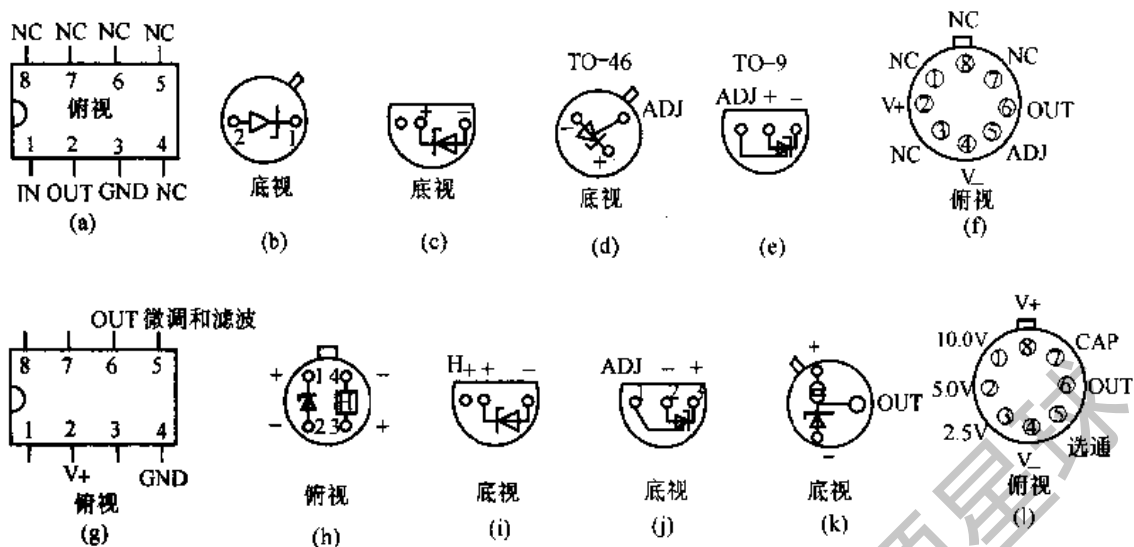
NC NC NC NC
8 7 6 5
俯视
1 2 3 4
IN OUT GND NC
(a)

2 1
底视
(b)

+ −
底视
(c)

TO-46
ADJ
− +
底视
(d)

TO-9
ADJ + −
(e)

NC
NC ① ⑧ ⑦ NC
V+ ② ⑥ OUT
③ ④ ⑤
NC ADJ
V−
俯视
(f)

OUT 微调和滤波
8 7 6 5
1 2 3 4
V+ GND
俯视
(g)

+ 1 4 −
− 2 3 +
俯视
(h)

H+ + −
底视
(i)

ADJ − +
1 2 3
底视
(j)

+
OUT
−
底视
(k)

V+
10.0V ① ⑧ ⑦ CAP
5.0V ② ⑥ OUT
2.5V ③ ④ ⑤
V− 选通
俯视
(l)